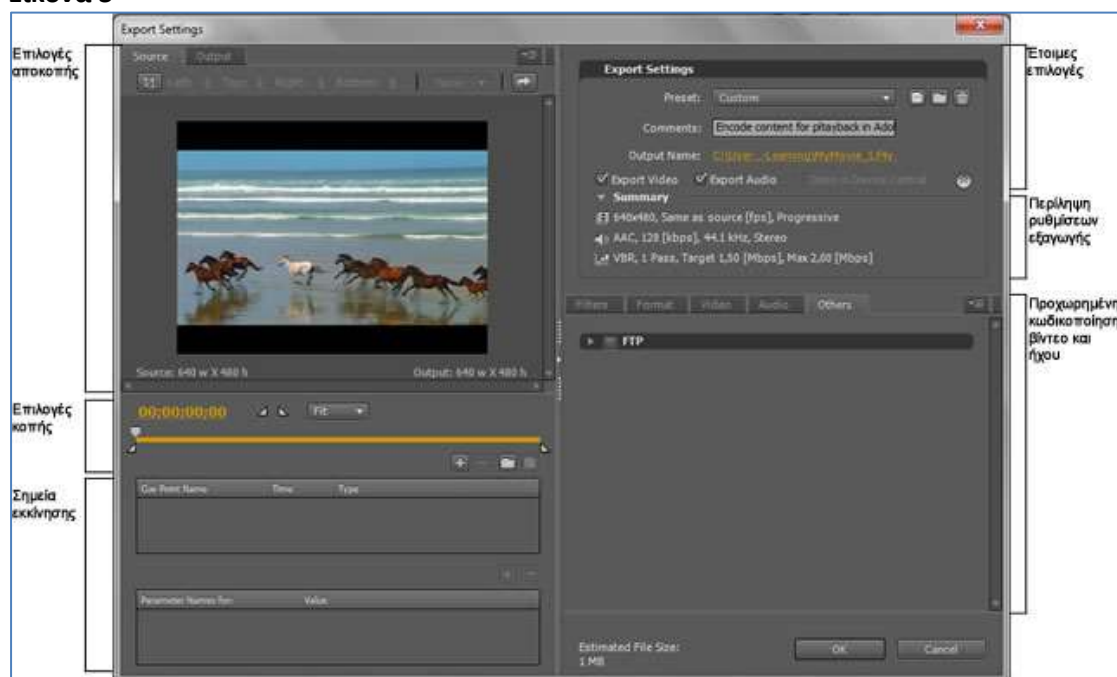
Εικόνα 3

Export Settings

Επιλογές αποκοπής

Source Output

Left 0 Top 0 Right 0 Bottom 0

Source: 640 w X 480 h

Output: 640 w X 480 h

Επιλογές κοπής

00;00;00;00

Fit

Σημεία εκκίνησης

Cue Point Name Time Type

Parameter Names for: Value

Export Settings

Preset: Custom

Comments: Encode content for playback in Ado

Output Name: C:\User...Learning\MyMovie_1.flv

Export Video Export Audio

Summary

640x480, Same as source [fps], Progressive

AAC, 128 [kbps], 44.1 kHz, Stereo

VBR, 1 Pass, Target 1,50 [Mbps], Max 2,00 [Mbps]

Filters Format Video Audio Others

FTP

Estimated File Size: 1 MB

OK Cancel

Έτοιμες επιλογές

Περίληψη ρυθμίσεων εξαγωγής

Προχωρημένη κωδικοποίηση βίντεο και ήχου